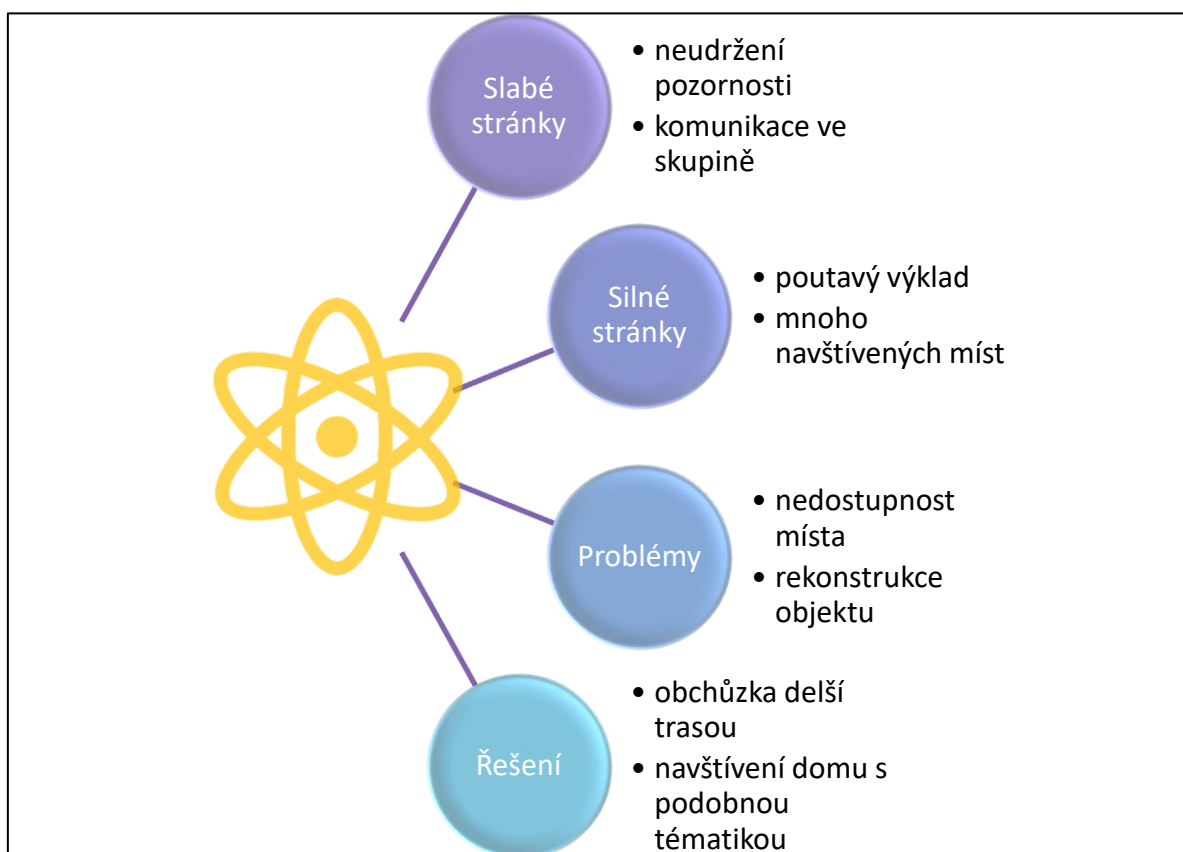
Slabé stránky

- neudržení pozornosti
- komunikace ve skupině

Silné stránky

- poutavý výklad
- mnoho navštívených míst

Problémy

- nedostupnost místa
- rekonstrukce objektu

Řešení

- obchůzka delší trasou
- navštívení domu s podobnou tématikou